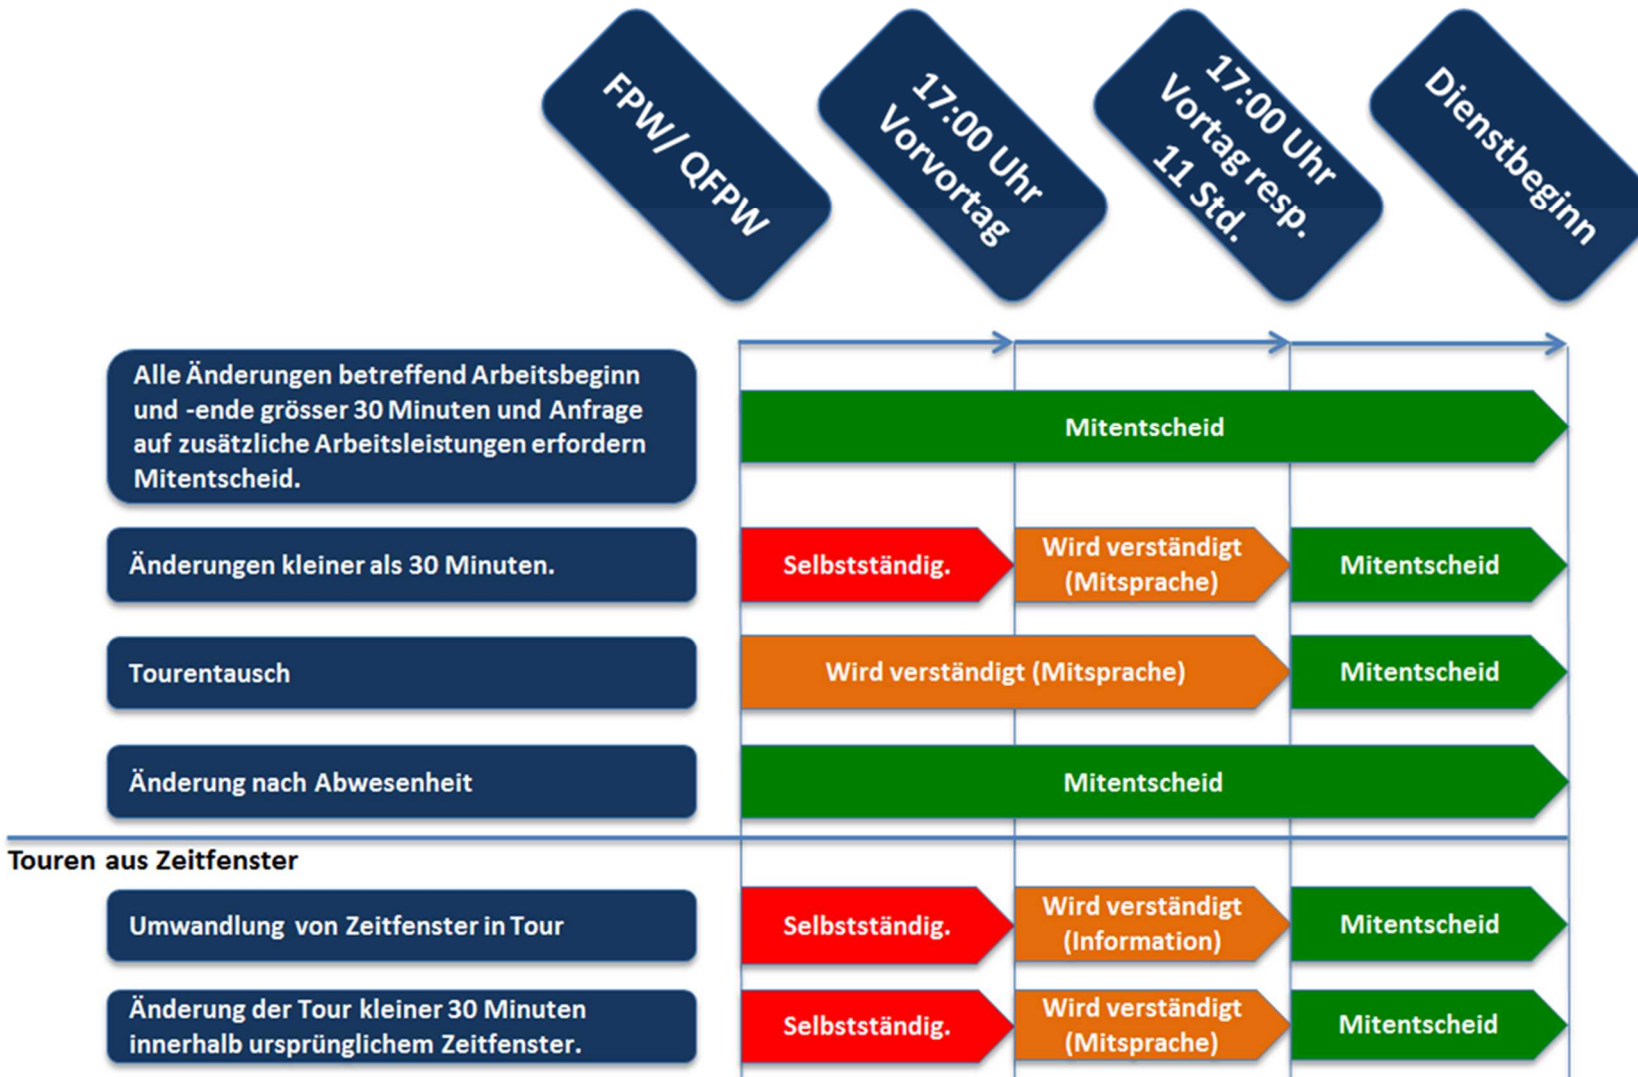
FPW/ QFPW

17:00 Uhr Vorvortag

17:00 Uhr Vortag resp. 11 Std.

Dienstbeginn

Alle Änderungen betreffend Arbeitsbeginn und -ende grösser 30 Minuten und Anfrage auf zusätzliche Arbeitsleistungen erfordern Mitentscheid.

Mitentscheid

Änderungen kleiner als 30 Minuten.

Selbstständig.

Wird verständigt (Mitsprache)

Mitentscheid

Tourentausch

Wird verständigt (Mitsprache)

Mitentscheid

Änderung nach Abwesenheit

Mitentscheid

Touren aus Zeitfenster

Umwandlung von Zeitfenster in Tour

Selbstständig.

Wird verständigt (Information)

Mitentscheid

Änderung der Tour kleiner 30 Minuten innerhalb ursprünglichem Zeitfenster.

Selbstständig.

Wird verständigt (Mitsprache)

Mitentscheid